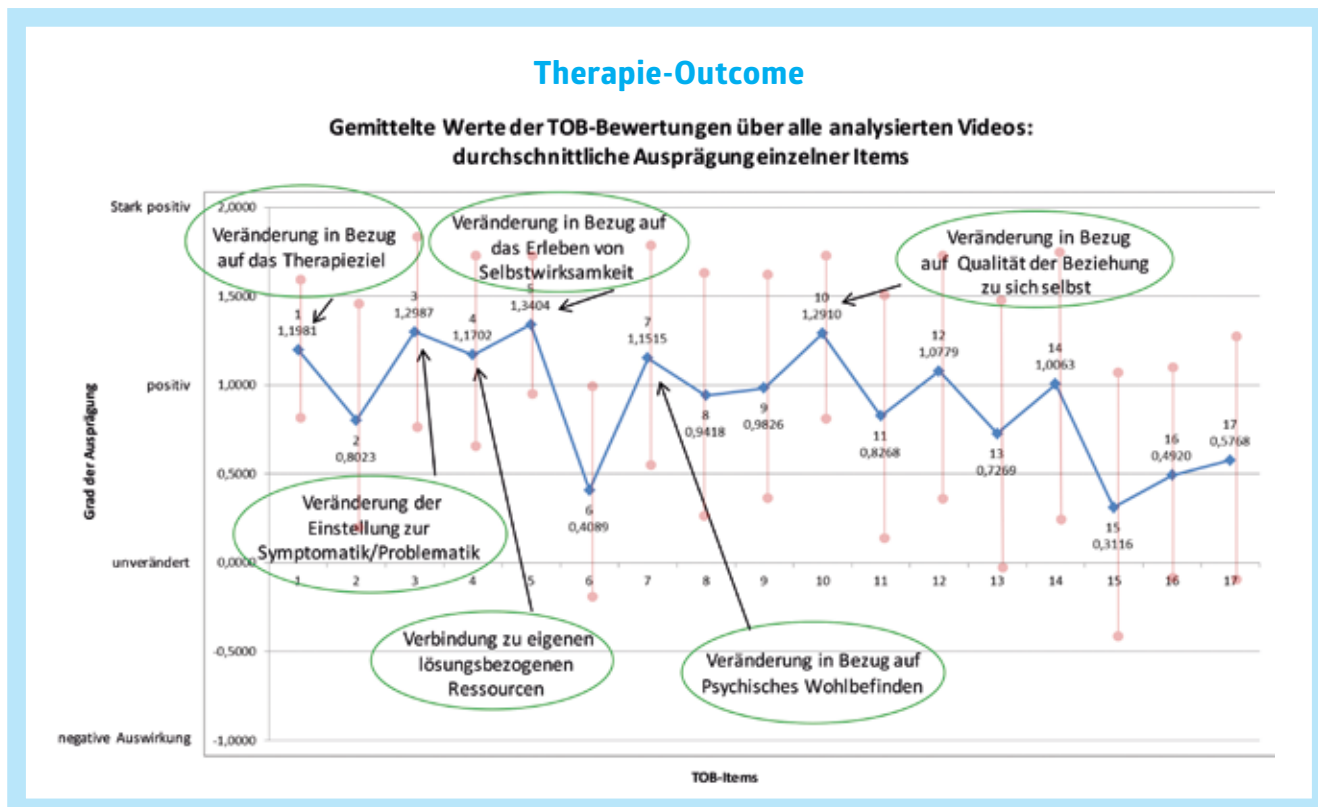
Therapie-Outcome

Gemittelte Werte der TOB-Bewertungen über alle analysierten Videos: durchschnittliche Ausprägung einzelner Items

Stark positiv 2,0000
1,5000
positiv 1,0000
0,5000
unverändert 0,0000
-0,5000
negative Auswirkung -1,0000

Grad der Ausprägung

Veränderung in Bezug auf das Therapieziel

Veränderung in Bezug auf das Erleben von Selbstwirksamkeit

Veränderung in Bezug auf Qualität der Beziehung zu sich selbst

1 1,1981
2 0,8023
3 1,2987
4 1,1702
5 1,3404
6 0,4089
7 1,1515
8 0,9418
9 0,9826
10 1,2910
11 0,8268
12 1,0779
13 0,7269
14 1,0063
15 0,3116
16 0,4920
17 0,5768

Veränderung der Einstellung zur Symptomatik/Problematik

Verbindung zu eigenen lösungsbezogenen Ressourcen

Veränderung in Bezug auf Psychisches Wohlbefinden

1 2 3 4 5 6 7 8 9 10 11 12 13 14 15 16 17

TOB-Items